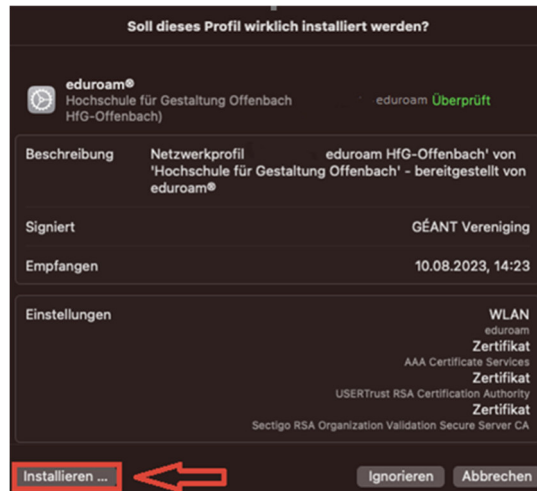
Soll dieses Profil wirklich installiert werden?

eduroam®
Hochschule für Gestaltung Offenbach eduroam Überprüft
HfG-Offenbach)

Beschreibung Netzwerkprofil eduroam HfG-Offenbach' von 'Hochschule für Gestaltung Offenbach' - bereitgestellt von eduroam®

Signiert GÉANT Vereniging

Empfangen 10.08.2023, 14:23

Einstellungen WLAN
eduroam
Zertifikat
AAA Certificate Services
Zertifikat
USERTrust RSA Certification Authority
Zertifikat
Sectigo RSA Organization Validation Secure Server CA

Installieren ... Ignorieren Abbrechen